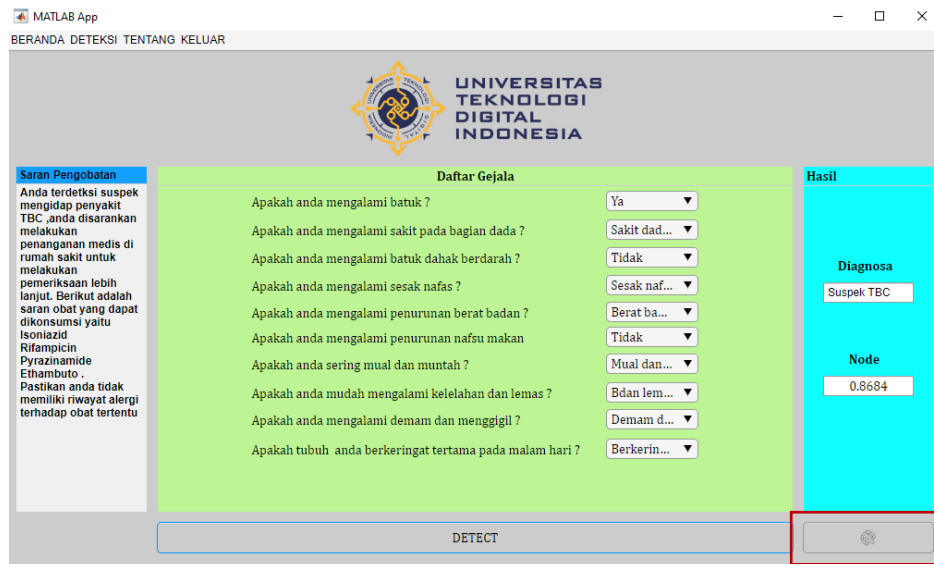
MATLAB App

BERANDA DETEKSI TENTANG KELUAR

UNIVERSITAS TEKNOLOGI DIGITAL INDONESIA

Saran Pengobatan

Anda terdetksi suspek mengidap penyakit TBC ,anda disarankan melakukan penanganan medis di rumah sakit untuk melakukan pemeriksaan lebih lanjut. Berikut adalah saran obat yang dapat dikonsumsi yaitu
Isoniazid
Rifampicin
Pyrazinamide
Ethambuto .
Pastikan anda tidak memiliki riwayat alergi terhadap obat tertentu

Daftar Gejala

Apakah anda mengalami batuk ? Ya

Apakah anda mengalami sakit pada bagian dada ? Sakit dad...

Apakah anda mengalami batuk dahak berdarah ? Tidak

Apakah anda mengalami sesak nafas ? Sesak naf...

Apakah anda mengalami penurunan berat badan ? Berat ba...

Apakah anda mengalami penurunan nafsu makan Tidak

Apakah anda sering mual dan muntah ? Mual dan...

Apakah anda mudah mengalami kelelahan dan lemas ? Bdan lem...

Apakah anda mengalami demam dan menggigil ? Demam d...

Apakah tubuh anda berkeringat tertama pada malam hari ? Berkerin...

Hasil

Diagnosa

Suspek TBC

Node

0.8684

DETECT